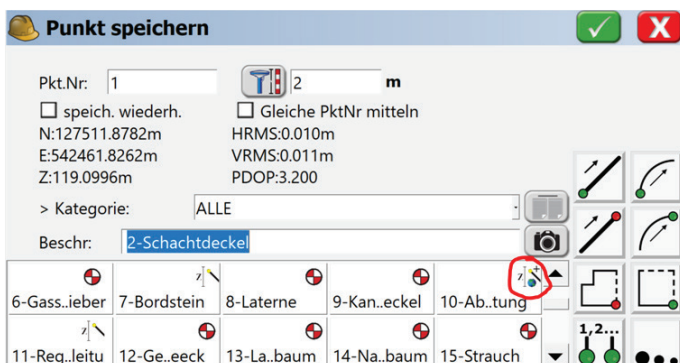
Punkt speichern

Pkt.Nr: 1

2 m

☐ speich. wiederh.
☐ Gleiche PktNr mitteln

N:127511.8782m
HRMS:0.010m

E:542461.8262m
VRMS:0.011m

Z:119.0996m
PDOP:3.200

> Kategorie: ALLE

Beschr: 2-Schachtdeckel

| 6-Gass..ieber | 7-Bordstein | 8-Laterne | 9-Kan..eckel | 10-Ab..tung |
|---|---|---|---|---|
| 11-Reg..leitu | 12-Ge..eeck | 13-La..baum | 14-Na..baum | 15-Strauch |

1,2...